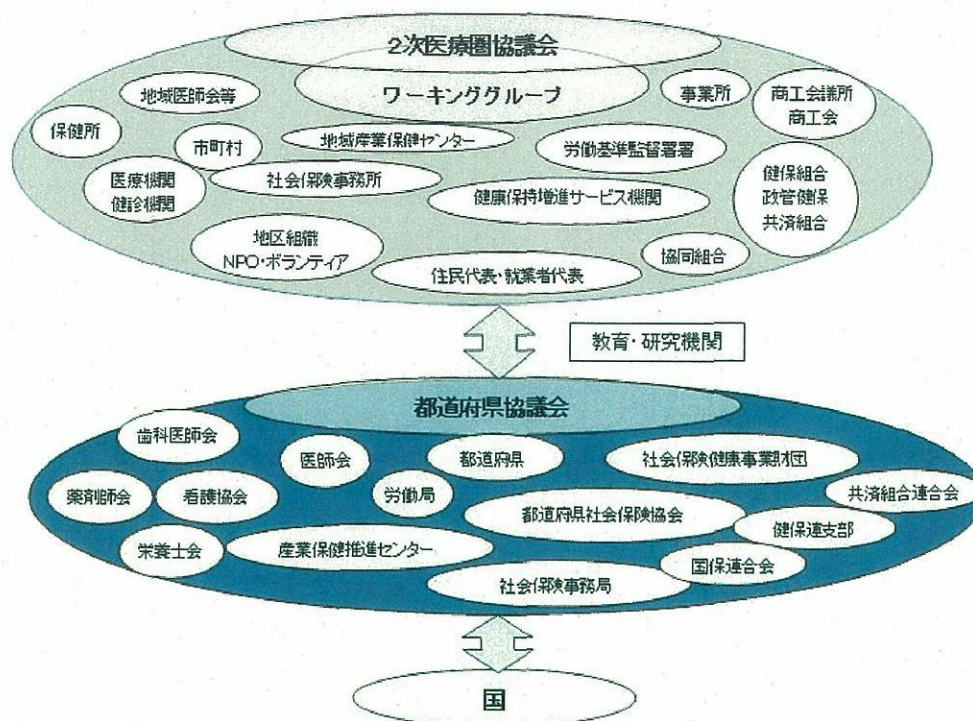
2次医療圏協議会

ワーキンググループ

地域医師会等

事業所

商工会議所
商工会

保健所

市町村

地域産業保健センター

労働基準監督署

医療機関
健診機関

社会保険事務所

健康保持増進サービス機関

健保組合
政管健保
共済組合

地区組織
NPO・ボランティア

協同組合

住民代表・就業者代表

教育・研究機関

都道府県協議会

歯科医師会

医師会

都道府県

社会保険健康事業財団

薬剤師会

看護協会

労働局

共済組合連合会

都道府県社会保険協会

健保連支部

栄養士会

産業保健推進センター

国保連合会

社会保険事務局

国